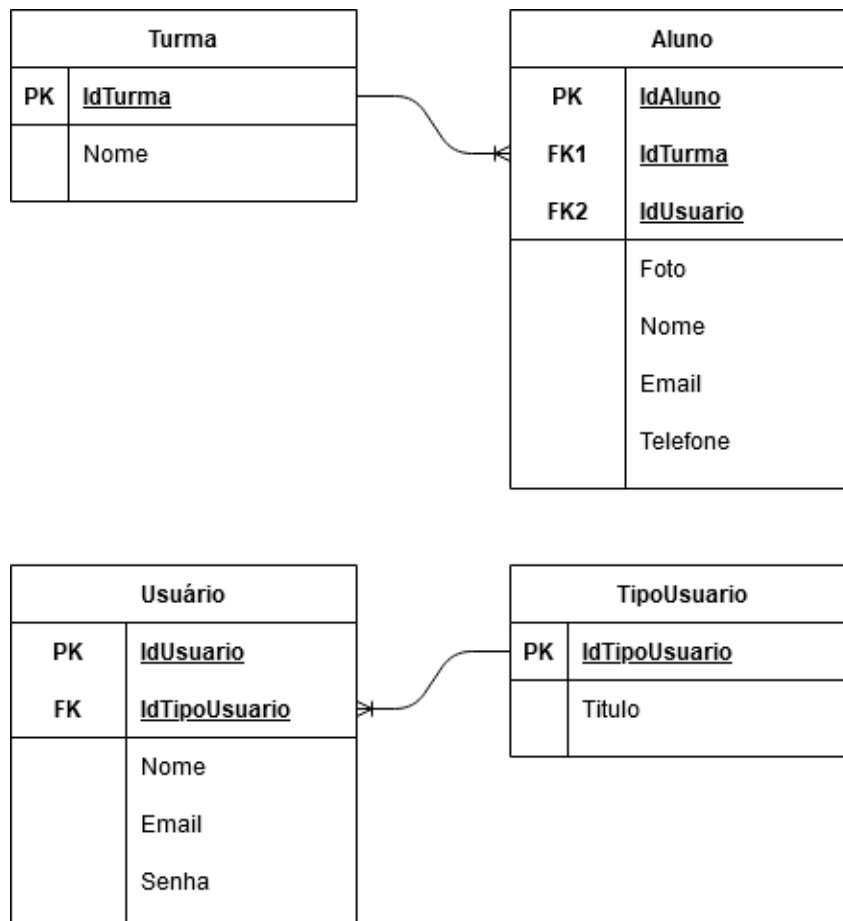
| Turma | |
|---|---|
| PK | IdTurma |
| | Nome |

| Aluno | |
|---|---|
| PK | IdAluno |
| FK1 | IdTurma |
| FK2 | IdUsuario |
| | Foto |
| | Nome |
| | Email |
| | Telefone |

| Usuário | |
|---|---|
| PK | IdUsuario |
| FK | IdTipoUsuario |
| | Nome |
| | Email |
| | Senha |

| TipoUsuario | |
|---|---|
| PK | IdTipoUsuario |
| | Titulo |